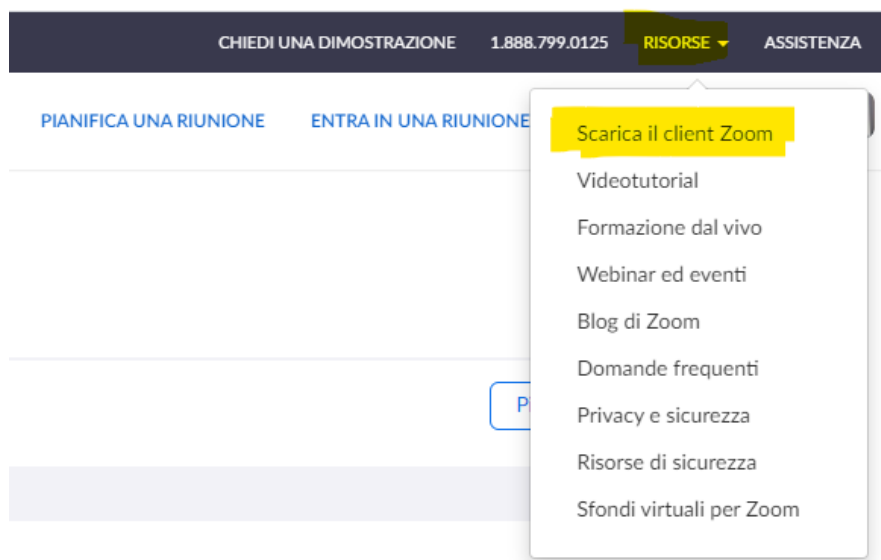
CHIEDI UNA DIMOSTRAZIONE 1.888.799.0125 RISORSE ASSISTENZA

PIANIFICA UNA RIUNIONE ENTRA IN UNA RIUNIONE

Scarica il client Zoom
Videotutorial
Formazione dal vivo
Webinar ed eventi
Blog di Zoom
Domande frequenti
Privacy e sicurezza
Risorse di sicurezza
Sfondi virtuali per Zoom

P